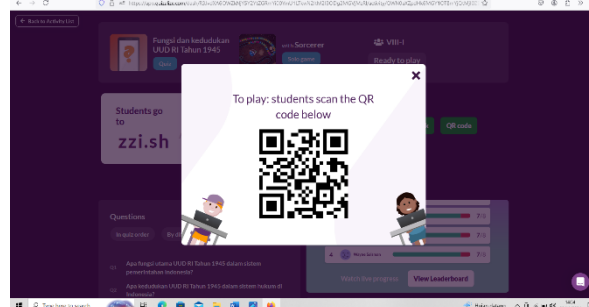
← Back to Activity List

Fungsi dan kedudukan UUD RI Tahun 1945

Quiz

Sorcerer

Solo game

VIII-I

Ready to play

Students go to

zzi.sh

QR code

To play: students scan the QR code below

Questions

In quiz order

Apa fungsi utama UUD RI Tahun 1945 dalam sistem pemerintahan indonesia?

Apa kedudukan UUD RI Tahun 1945 dalam sistem hukum di Indonesia?

Watch live progress

View Leaderboard

Type here to search